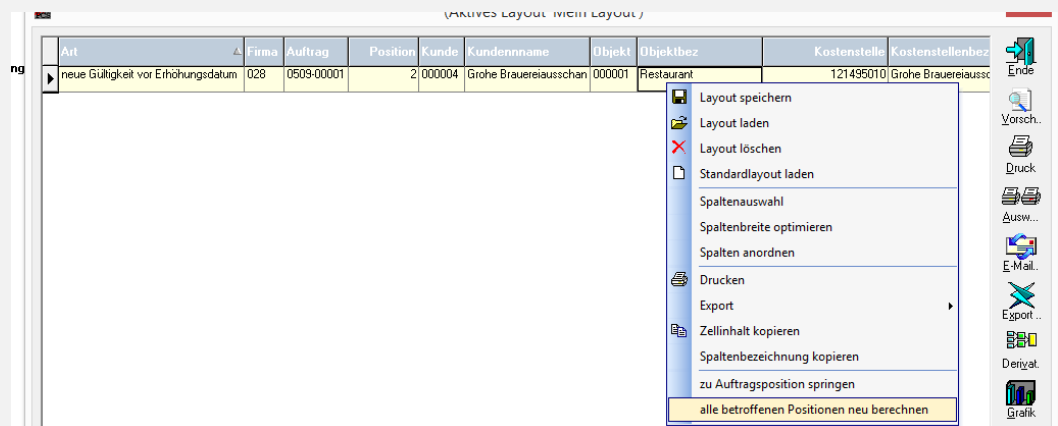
(Aktives Layout 'Mein Layout')

ng

| Art | Firma | Auftrag | Position | Kunde | Kundennname | Objekt | Objektbez | Kostenstelle | Kostenstellenbez |
|---|---|---|---|---|---|---|---|---|---|
| neue Gültigkeit vor Erhöhungsdatum | 028 | 0509-00001 | 2 | 000004 | Grohe Brauereiausschan | 000001 | Restaurant | 121495010 | Grohe Brauereiaussc |

Layout speichern
Layout laden
Layout löschen
Standardlayout laden
Spaltenauswahl
Spaltenbreite optimieren
Spalten anordnen
Drucken
Export
Zellinhalt kopieren
Spaltenbezeichnung kopieren
zu Auftragsposition springen
alle betroffenen Positionen neu berechnen

Ende
Vorsch..
Druck
Ausw...
E-Mail..
Export ..
Derivat.
Grafik